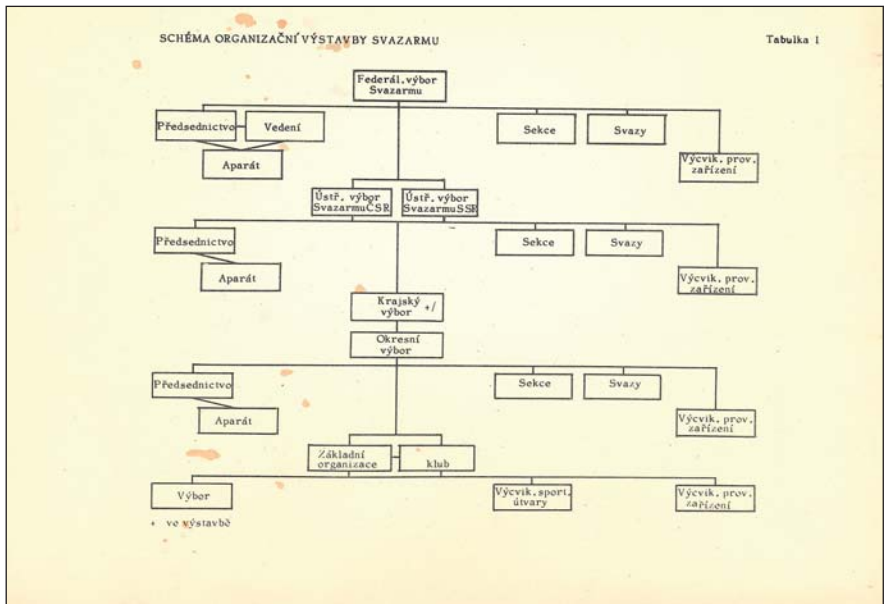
SCHÉMA ORGANIZAČNÍ VÝSTAVBY SVAZARMU

Tabulka 1

Federál. výbor Svazarmu

Předsednictvo

Vedení

Aparát

Sekce

Svazy

Výcvik. prov. zařízení

Ústř. výbor SvazarmuČSR

Ústř. výbor SvazarmuSSR

Předsednictvo

Aparát

Sekce

Svazy

Výcvik. prov. zařízení

Krajský výbor +/

Okresní výbor

Předsednictvo

Aparát

Sekce

Svazy

Výcvik. prov. zařízení

Základní organizace

klub

Výbor

Výcvik. sport. útvary

Výcvik. prov. zařízení

+ ve výstavbě